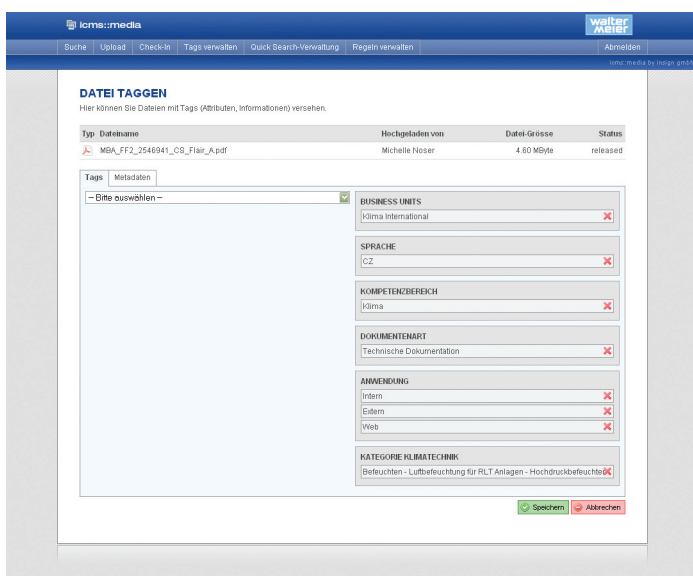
icms::media

walter meier

Suche | Upload | Check-In | Tags verwalten | Quick Search-Verwaltung | Regeln verwalten | Abmelden

icms::media by insign gmbh

DATEI TAGGEN

Hier können Sie Dateien mit Tags (Attributen, Informationen) versehen.

| Typ | Dateiname | Hochgeladen von | Datei-Grösse | Status |
|---|---|---|---|---|
| | MBA_FF2_2546941_CS_Flair_A.pdf | Michelle Noser | 4.60 MByte | released |

Tags | Metadaten

– Bitte auswählen –

BUSINESS UNITS

Klima International

SPRACHE

CZ

KOMPETENZBEREICH

Klima

DOKUMENTENART

Technische Dokumentation

ANWENDUNG

Intern

Extern

Web

KATEGORIE KLIMATECHNIK

Befeuchten - Luftbefeuchtung für RLT Anlagen - Hochdruckbefeucte

Speichern | Abbrechen